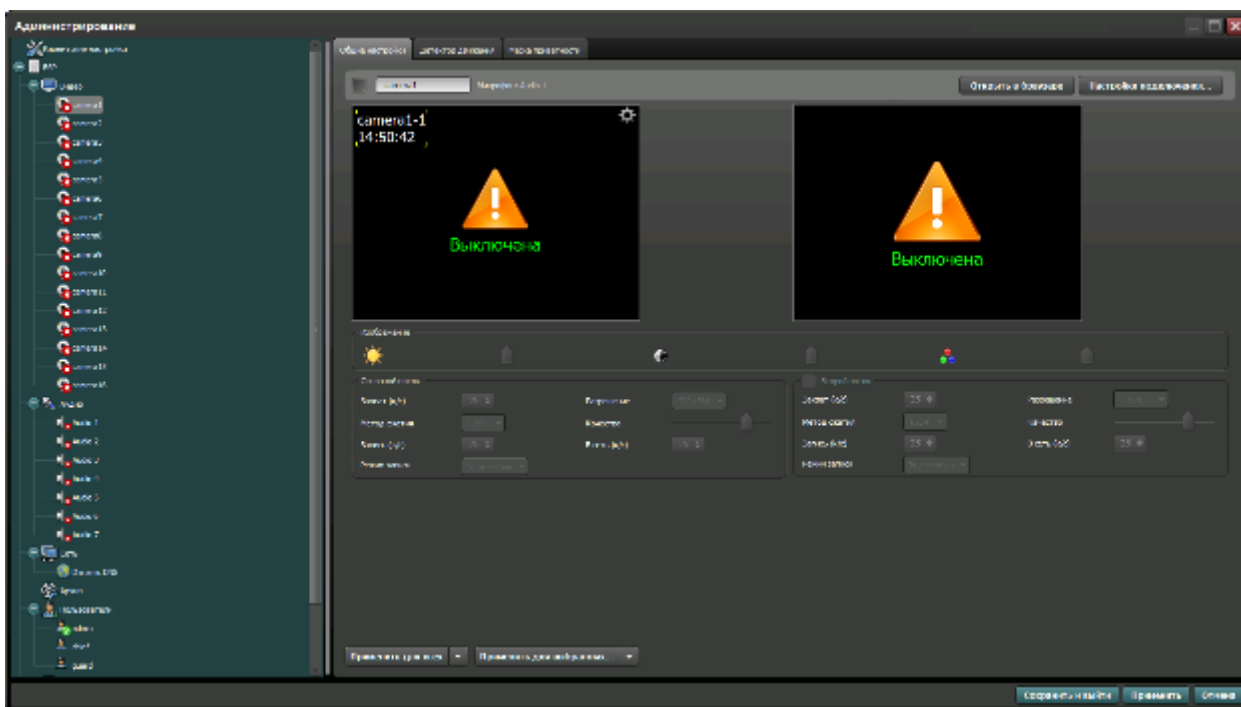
Администрирование

camera1
camera2
camera3
camera4
camera5
camera6
camera7
camera8
camera9
camera10
camera11
camera12
camera13
camera14
camera15
camera16
Audio 1
Audio 2
Audio 3
Audio 4
Audio 5
Audio 6
Audio 7
admin
guard

Общие настройки
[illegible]
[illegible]

Открыть в браузере
Настройки подключения...

camera1-1
14:50:42
Выключена

Выключена

Изображение

Сохранить и выйти
Применить
Отмена